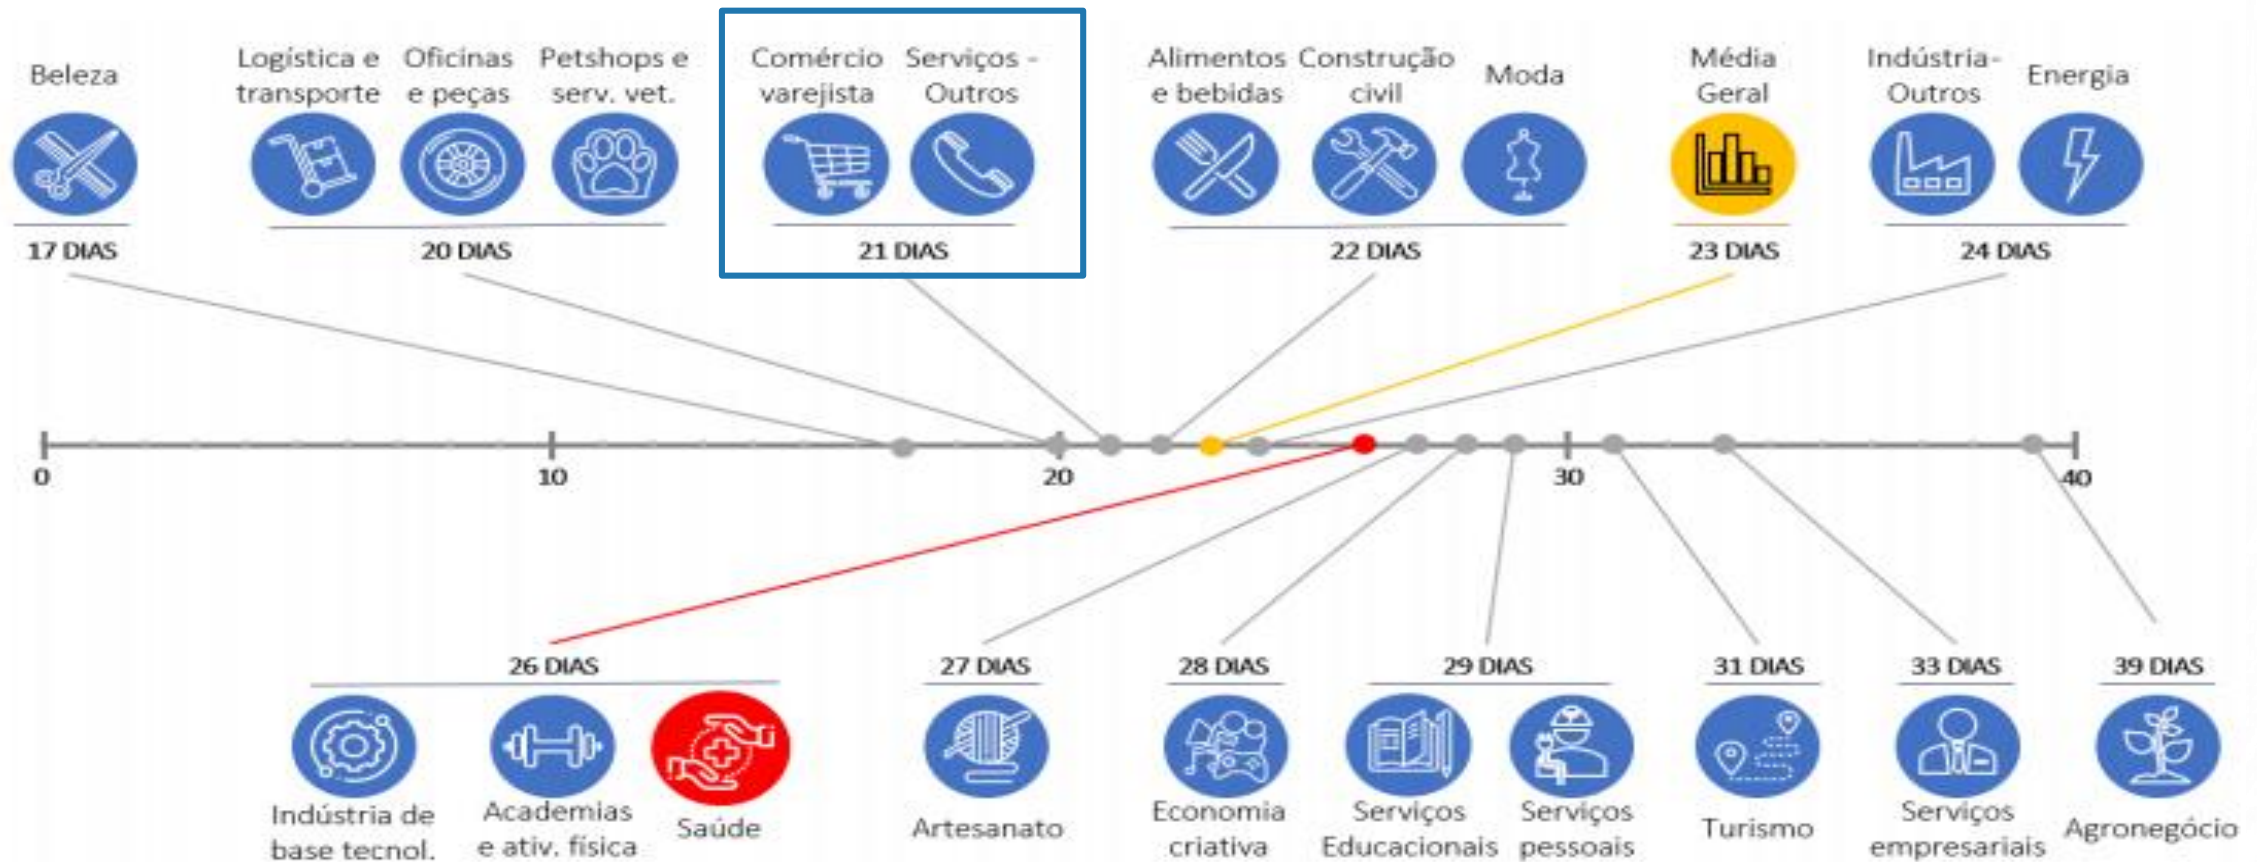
Beleza

17 DIAS

Logística e transporte

Oficinas e peças

Petshops e serv. vet.

20 DIAS

Comércio varejista

Serviços - Outros

21 DIAS

Alimentos e bebidas

Construção civil

Moda

22 DIAS

Média Geral

23 DIAS

Indústria - Outros

Energia

24 DIAS

0

10

20

30

40

26 DIAS

Indústria de base tecnol.

Academias e ativ. física

Saúde

27 DIAS

Artesanato

28 DIAS

Economia criativa

29 DIAS

Serviços Educacionais

Serviços pessoais

31 DIAS

Turismo

33 DIAS

Serviços empresariais

39 DIAS

Agronegócio